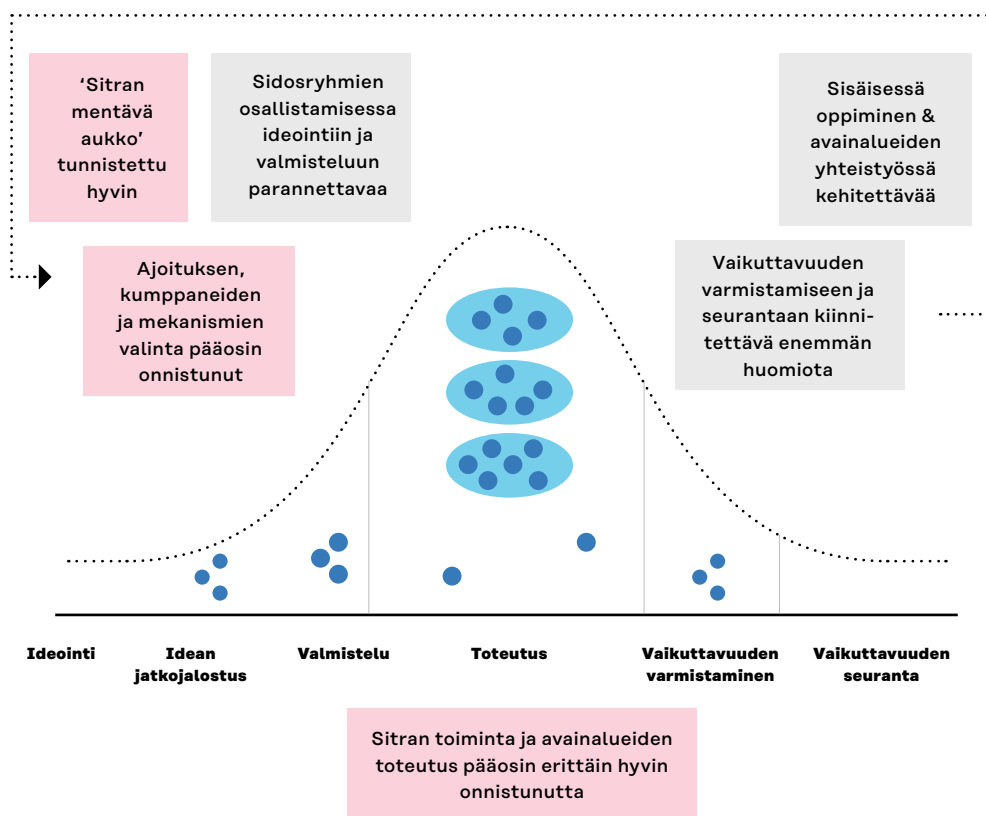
‘Sitran mentävä aukko’ tunnistettu hyvin

Sidosryhmien osallistamisessa ideointiin ja valmisteluun parannettavaa

Sisäisessä oppiminen & avainalueiden yhteistyössä kehitettävää

Ajoituksen, kumppaneiden ja mekanismien valinta pääosin onnistunut

Vaikuttavuuden varmistamiseen ja seurantaan kiinnitettävä enemmän huomiota

Ideointi

Idean jatkojalostus

Valmistelu

Toteutus

Vaikuttavuuden varmistaminen

Vaikuttavuuden seuranta

Sitran toiminta ja avainalueiden toteutus pääosin erittäin hyvin onnistunutta